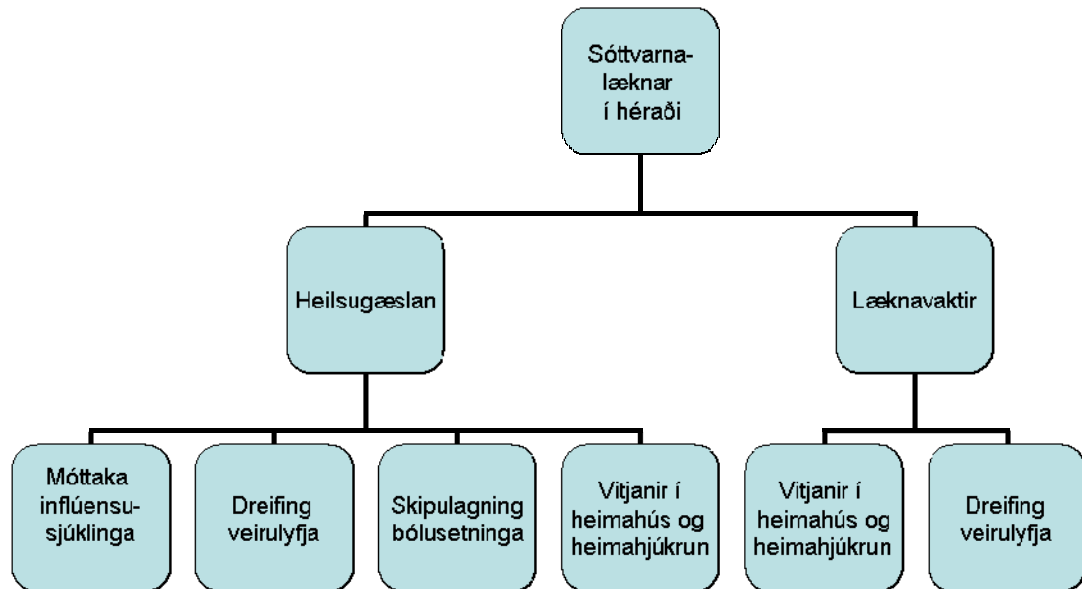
Sóttvarnalæknar í héraði

Heilsugæslan

Læknavaktir

Móttaka inflúensusjúklinga

Dreifing veirulyfja

Skipulagning bólusetninga

Vitjanir í heimahús og heimahjúkrun

Vitjanir í heimahús og heimahjúkrun

Dreifing veirulyfja